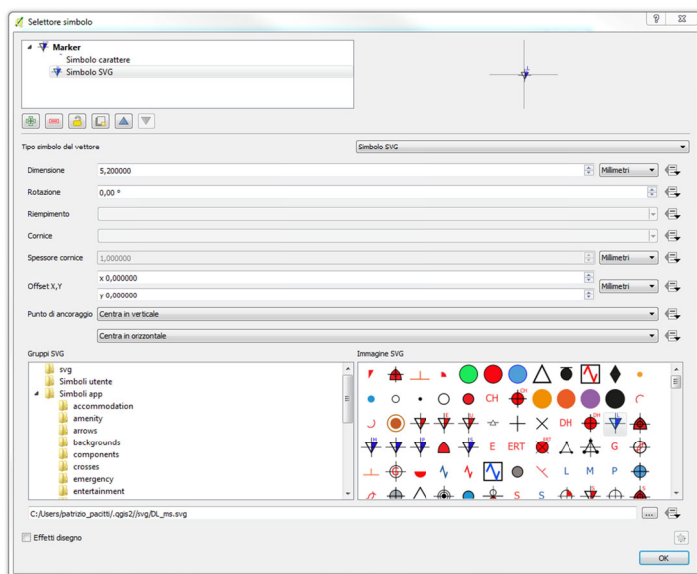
Selettore simbolo

?

Marker
Simbolo carattere
Simbolo SVG

Tipo simbolo del vettore
Simbolo SVG

Dimensione
5,200000
Millimetri

Rotazione
0,00 °

Riempimento

Cornice

Spessore cornice
1,000000
Millimetri

Offset X,Y
x 0,000000
y 0,000000
Millimetri

Punto di ancoraggio
Centra in verticale
Centra in orizzontale

Gruppi SVG
svg
Simboli utente
Simboli app
accommodation
amenity
arrows
backgrounds
components
crosses
emergency
entertainment

Immagine SVG
CH
CH
DH
DH
E
ERT
ERT
G
L
M
P
S
S

C:/Users/patrizio_pacitti/.qgis2//svg/DL_ms.svg
...

Effetti disegno

OK